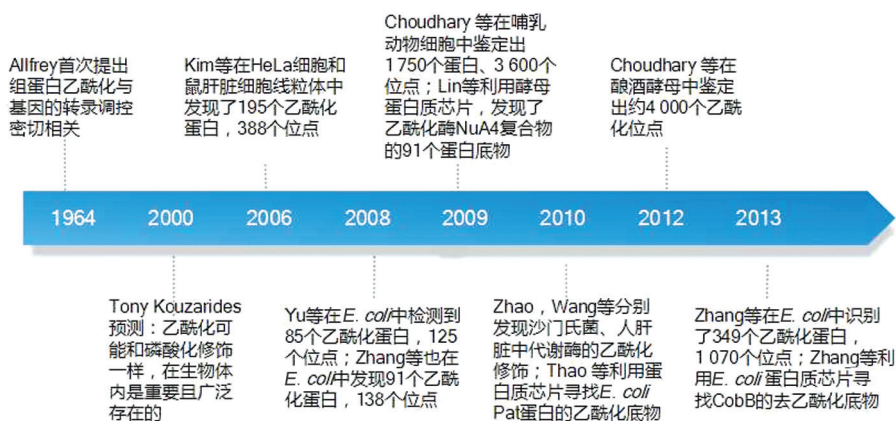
Allfrey首次提出组蛋白乙酰化与基因的转录调控密切相关

Kim等在HeLa细胞和鼠肝脏细胞线粒体中发现了195个乙酰化蛋白，388个位点

Choudhary 等在哺乳动物细胞中鉴定出1 750个蛋白、3 600个位点；Lin等利用酵母蛋白质芯片，发现了乙酰化酶NuA4复合物的91个蛋白底物

Choudhary 等在酿酒酵母中鉴定出约4 000个乙酰化位点

1964 2000 2006 2008 2009 2010 2012 2013

Tony Kouzarides预测：乙酰化可能和磷酸化修饰一样，在生物体内是重要且广泛存在的

Yu等在E. coli中检测到85个乙酰化蛋白，125个位点；Zhang等也在E. coli中发现91个乙酰化蛋白，138个位点

Zhao，Wang等分别发现沙门氏菌、人肝脏中代谢酶的乙酰化修饰；Thao 等利用蛋白质芯片寻找E. coli Pat蛋白的乙酰化底物

Zhang等在E. coli中识别了349个乙酰化蛋白，1 070个位点；Zhang等利用E. coli 蛋白质芯片寻找CobB的去乙酰化底物